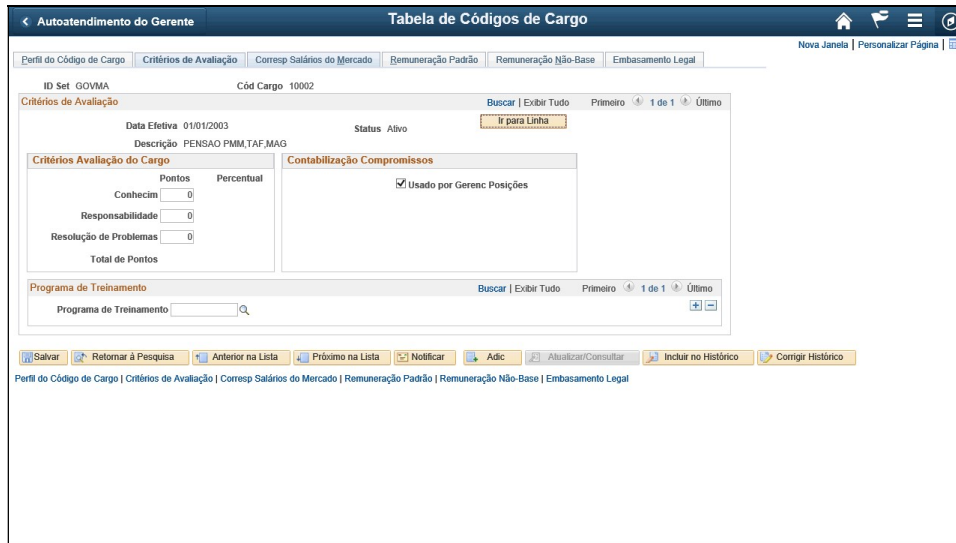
< Autoatendimento do Gerente

Tabela de Códigos de Cargo

Nova Janela | Personalizar Página |

Perfil do Código de Cargo | Critérios de Avaliação | Corresp Salários do Mercado | Remuneração Padrão | Remuneração Não-Base | Embasamento Legal

ID Set GOVMA

Cód Cargo 10002

Critérios de Avaliação

Buscar | Exibir Tudo

Primeiro 1 de 1 Último

Data Efetiva 01/01/2003

Status Ativo

Ir para Linha

Descrição PENSAO PMM,TAF,MAG

Critérios Avaliação do Cargo

Pontos

Percentual

Conhecim 0

Responsabilidade 0

Resolução de Problemas 0

Total de Pontos

Contabilização Compromissos

Usado por Gerenc Posições

Programa de Treinamento

Buscar | Exibir Tudo

Primeiro 1 de 1 Último

Programa de Treinamento

Salvar | Retornar à Pesquisa | Anterior na Lista | Próximo na Lista | Notificar | Adic | Atualizar/Consultar | Incluir no Histórico | Corrigir Histórico

Perfil do Código de Cargo | Critérios de Avaliação | Corresp Salários do Mercado | Remuneração Padrão | Remuneração Não-Base | Embasamento Legal